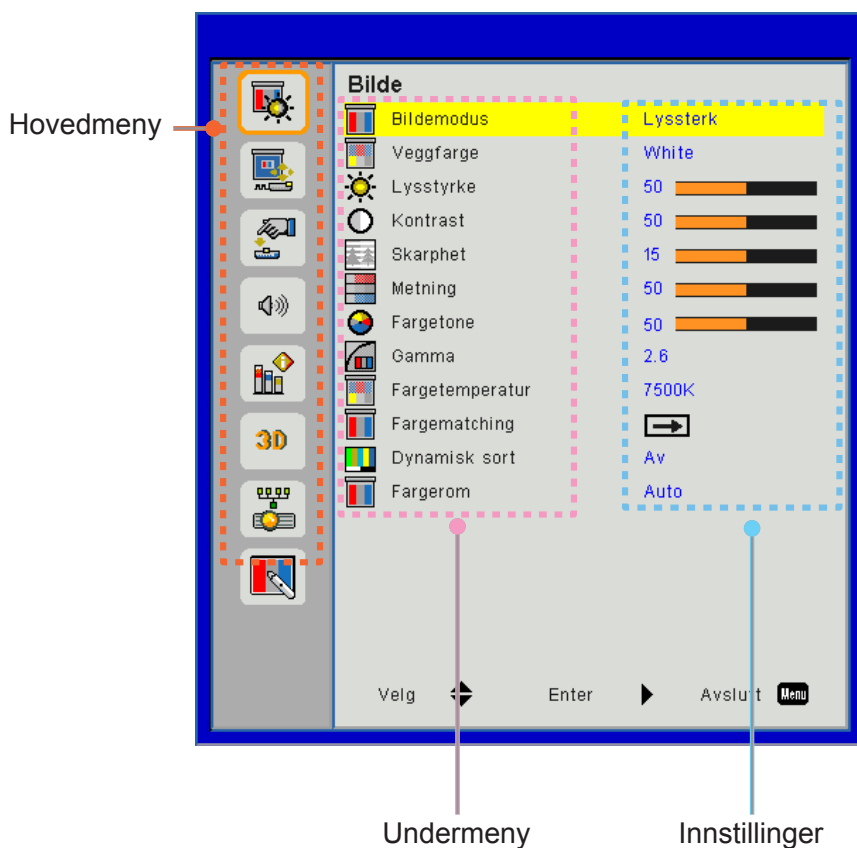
Hovedmeny

3D

Bilde

| | |
|---|---|
| Bildemodus | Lyssterk |
| Veggfarge | White |
| Lysstyrke | 50 |
| Kontrast | 50 |
| Skarphet | 15 |
| Metning | 50 |
| Fargetone | 50 |
| Gamma | 2.6 |
| Fargetemperatur | 7500K |
| Fargematching | |
| Dynamisk sort | Av |
| Fargerom | Auto |

Velg Enter Avslutt Menu

Undermeny

Innstillinger